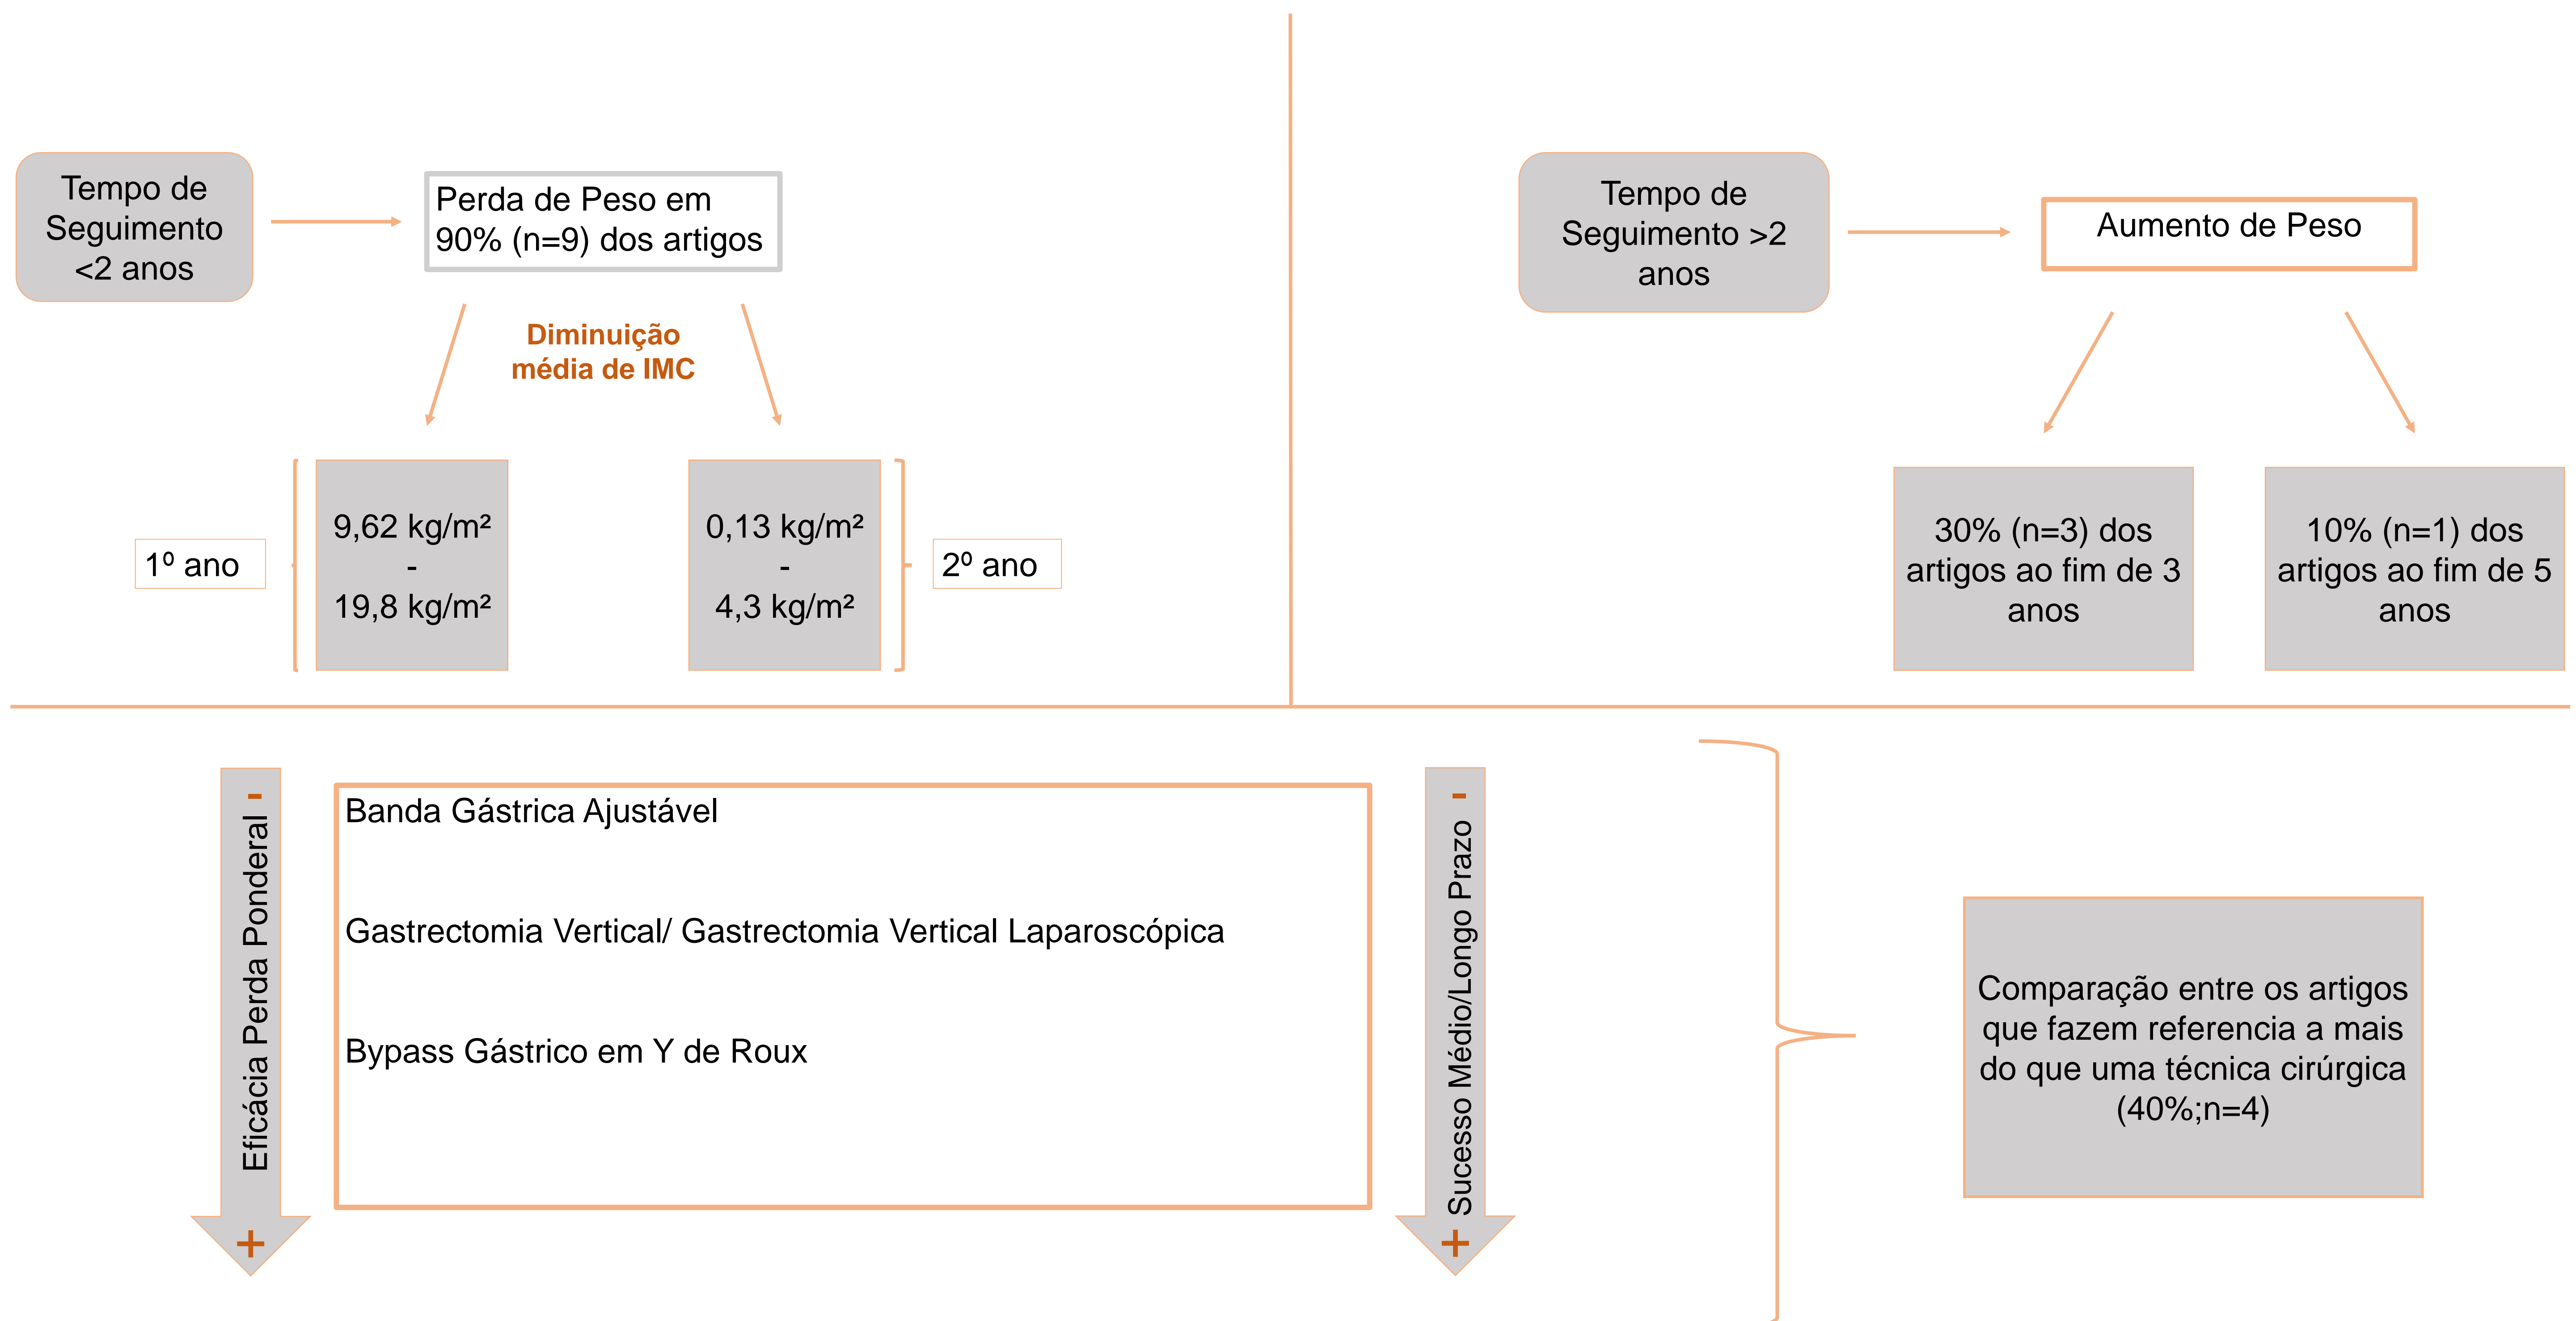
Tempo de Seguimento <2 anos

Perda de Peso em 90% (n=9) dos artigos

Diminuição média de IMC

1º ano

9,62 kg/m²
-
19,8 kg/m²

0,13 kg/m²
-
4,3 kg/m²

2º ano

Tempo de Seguimento >2 anos

Aumento de Peso

30% (n=3) dos artigos ao fim de 3 anos

10% (n=1) dos artigos ao fim de 5 anos

-
Eficácia Perda Ponderal
+

Banda Gástrica Ajustável

Gastrectomia Vertical/ Gastrectomia Vertical Laparoscópica

Bypass Gástrico em Y de Roux

-
Sucesso Médio/Longo Prazo
+

Comparação entre os artigos que fazem referencia a mais do que uma técnica cirúrgica (40%;n=4)